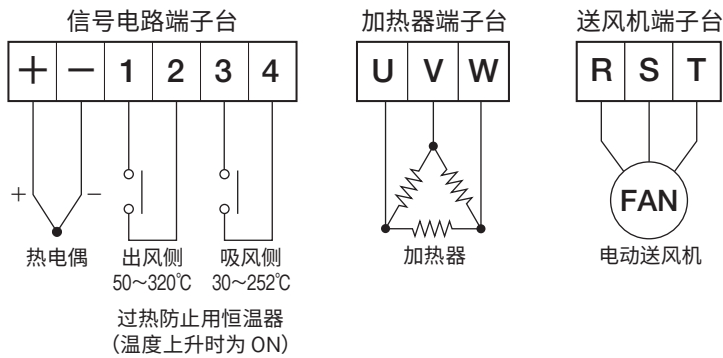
信号电路端子台

| + | − | 1 | 2 | 3 | 4 |
|---|---|---|---|---|---|

加热器端子台

| U | V | W |
|---|---|---|

送风机端子台

| R | S | T |
|---|---|---|

+
−
热电偶

出风侧
50～320℃

吸风侧
30～252℃

过热防止用恒温器
(温度上升时为 ON)

加热器

FAN
电动送风机